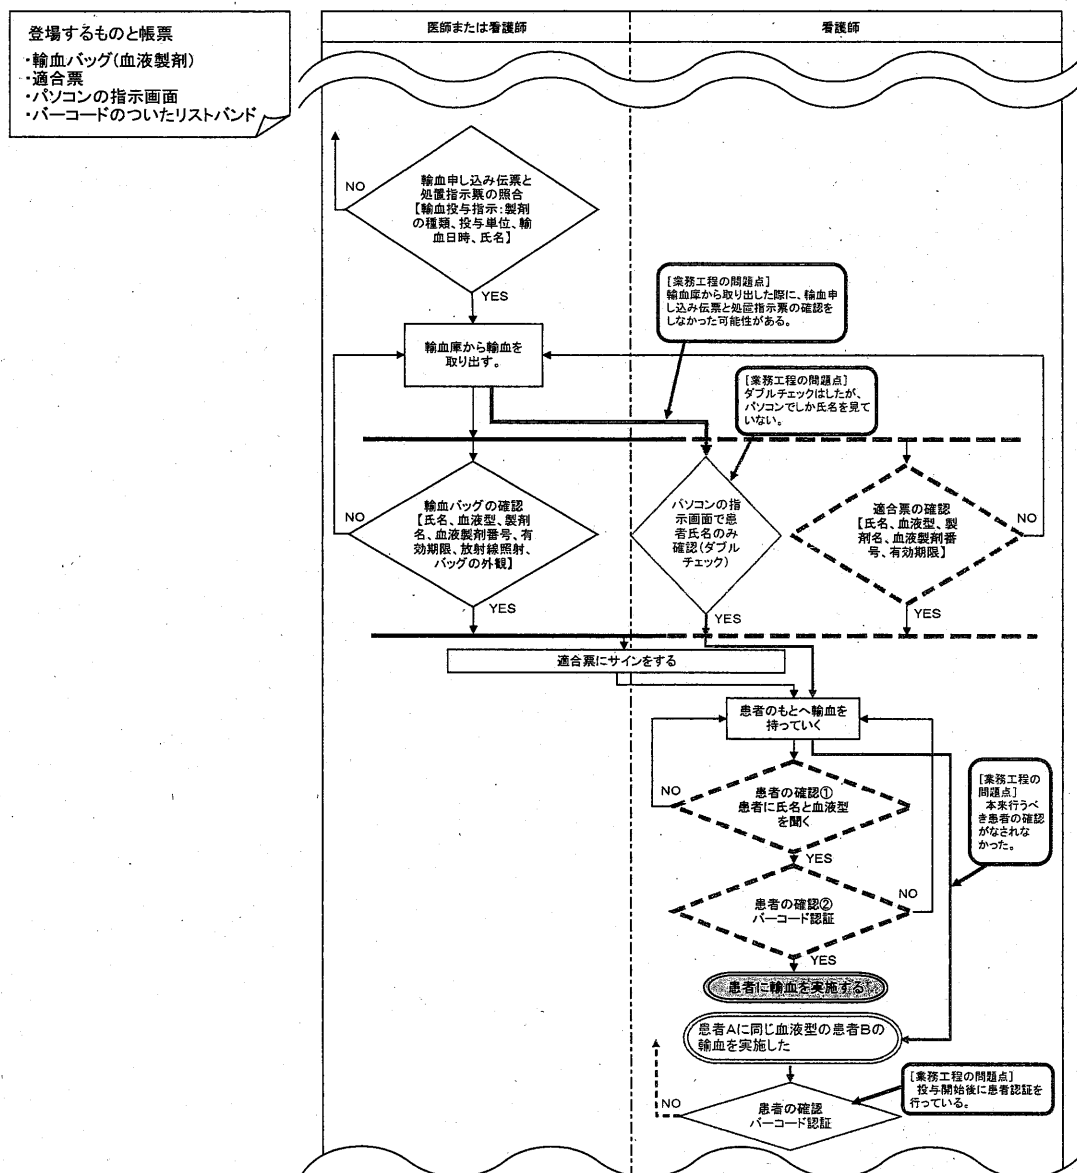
登場するものと帳票
・輸血バッグ(血液製剤)
・適合票
・パソコンの指示画面
・バーコードのついたリストバンド

医師または看護師

看護師

NO

輸血申し込み伝票と処置指示票の照合【輸血投与指示：製剤の種類、投与単位、輸血日時、氏名】

YES

[業務工程の問題点]
輸血庫から取り出した際に、輸血申し込み伝票と処置指示票の確認をしなかった可能性がある。

輸血庫から輸血を取り出す。

[業務工程の問題点]
ダブルチェックはしたが、パソコンでしか氏名を見ていない。

NO

輸血バッグの確認【氏名、血液型、製剤名、血液製剤番号、有効期限、放射線照射、バッグの外観】

YES

パソコンの指示画面で患者氏名のみ確認(ダブルチェック)

YES

適合票の確認【氏名、血液型、製剤名、血液製剤番号、有効期限】

NO

YES

適合票にサインをする

患者のもとへ輸血を持っていく

NO

患者の確認①
患者に氏名と血液型を聞く

YES

[業務工程の問題点]
本来行うべき患者の確認がなされなかった。

患者の確認②
バーコード認証

NO

YES

患者に輸血を実施する

患者Aに同じ血液型の患者Bの輸血を実施した

NO

患者の確認
バーコード認証

[業務工程の問題点]
投与開始後に患者認証を行っている。